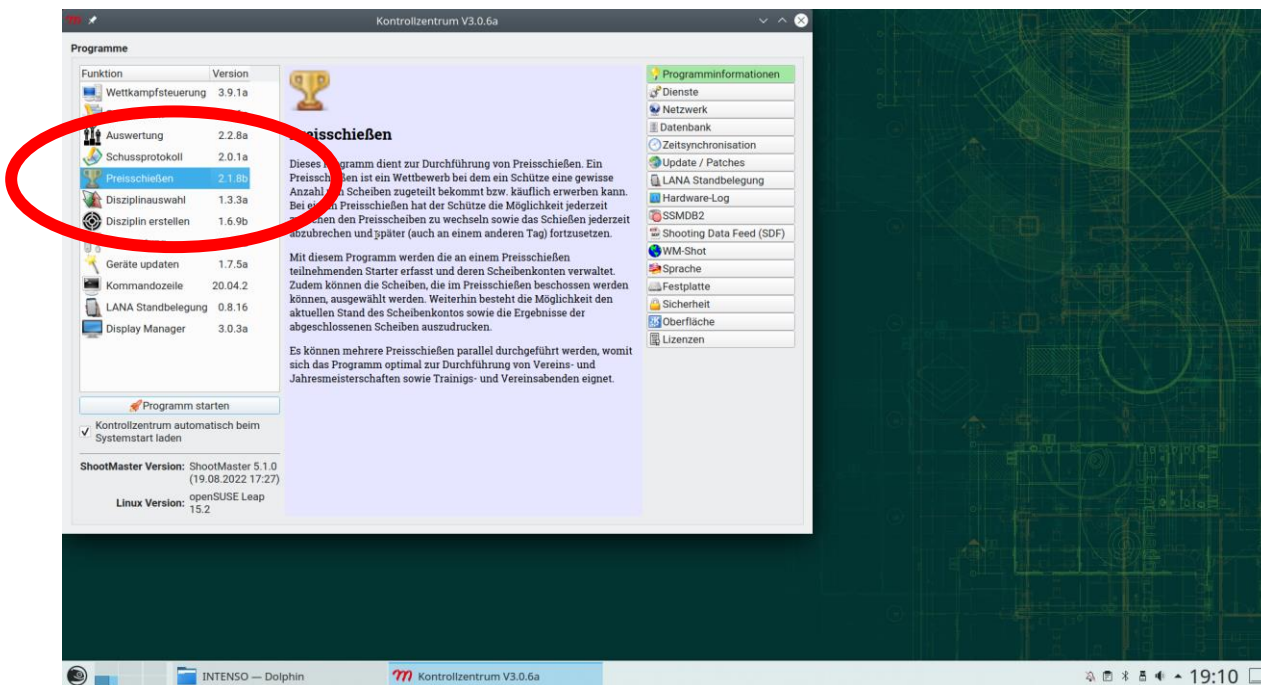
Kontrollzentrum V3.0.6a

Programme

| Funktion | Version |
|---|---|
| Wettkampfsteuerung | 3.9.1a |
| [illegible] | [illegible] |
| Auswertung | 2.2.8a |
| Schussprotokoll | 2.0.1a |
| Preisschießen | 2.1.8b |
| Disziplinauswahl | 1.3.3a |
| Disziplin erstellen | 1.6.9b |
| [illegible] | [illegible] |
| Geräte updaten | 1.7.5a |
| Kommandozeile | 20.04.2 |
| LANA Standbelegung | 0.8.16 |
| Display Manager | 3.0.3a |

Programm starten

Kontrollzentrum automatisch beim Systemstart laden

ShootMaster Version: ShootMaster 5.1.0 (19.08.2022 17:27)

Linux Version: openSUSE Leap 15.2

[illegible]eisschießen

Dieses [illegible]gramm dient zur Durchführung von Preisschießen. Ein Preisschi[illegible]en ist ein Wettbewerb bei dem ein Schütze eine gewisse Anzahl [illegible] Scheiben zugeteilt bekommt bzw. käuflich erwerben kann. Bei ei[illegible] Preisschießen hat der Schütze die Möglichkeit jederzeit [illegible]chen den Preisscheiben zu wechseln sowie das Schießen jederzeit abzubrechen und später (auch an einem anderen Tag) fortzusetzen.

Mit diesem Programm werden die an einem Preisschießen teilnehmenden Starter erfasst und deren Scheibenkonten verwaltet. Zudem können die Scheiben, die im Preisschießen beschossen werden können, ausgewählt werden. Weiterhin besteht die Möglichkeit den aktuellen Stand des Scheibenkontos sowie die Ergebnisse der abgeschlossenen Scheiben auszudrucken.

Es können mehrere Preisschießen parallel durchgeführt werden, womit sich das Programm optimal zur Durchführung von Vereins- und Jahresmeisterschaften sowie Trainings- und Vereinsabenden eignet.

Programminformationen
Dienste
Netzwerk
Datenbank
Zeitsynchronisation
Update / Patches
LANA Standbelegung
Hardware-Log
SSMDB2
Shooting Data Feed (SDF)
WM-Shot
Sprache
Festplatte
Sicherheit
Oberfläche
Lizenzen

INTENSO — Dolphin
Kontrollzentrum V3.0.6a
19:10